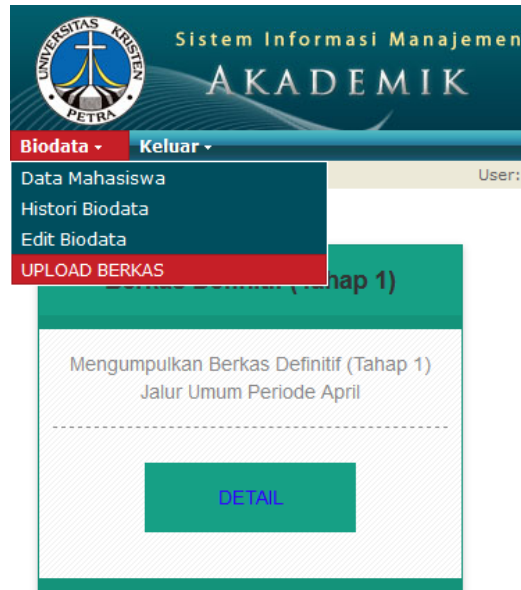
UNIVERSITAS KRISTEN PETRA

Sistem Informasi Manajemen

AKADEMIK

Biodata ▾ Keluar ▾

User:

Data Mahasiswa
Histori Biodata
Edit Biodata
UPLOAD BERKAS

Berkas Definitif (Tahap 1)

Mengumpulkan Berkas Definitif (Tahap 1) Jalur Umum Periode April

DETAIL